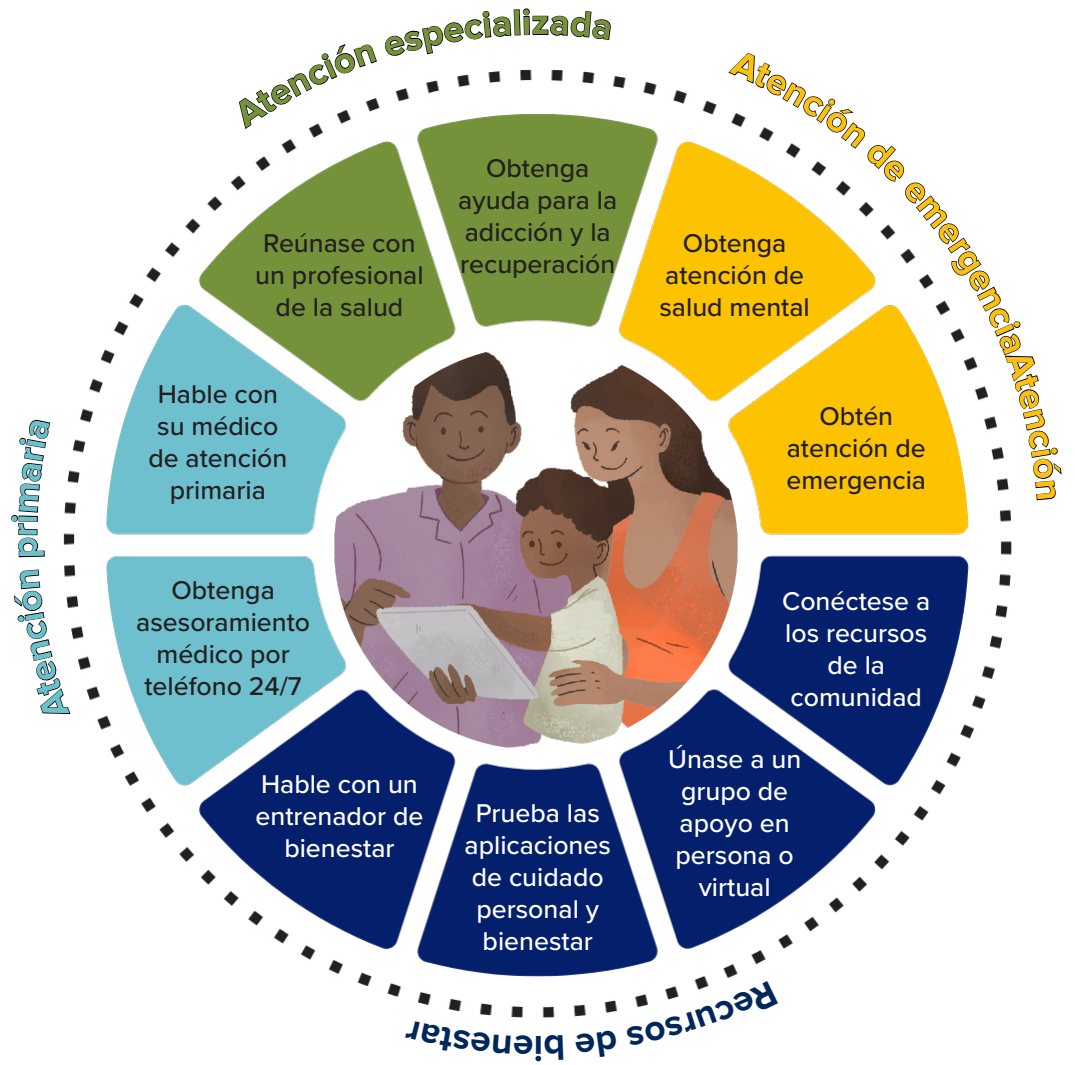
Atención especializada

Atención de emergenciaAtención

Atención primaria

Recursos de bienestar

Reúnase con un profesional de la salud

Obtenga ayuda para la adicción y la recuperación

Obtenga atención de salud mental

Obtén atención de emergencia

Conéctese a los recursos de la comunidad

Únase a un grupo de apoyo en persona o virtual

Prueba las aplicaciones de cuidado personal y bienestar

Hable con un entrenador de bienestar

Obtenga asesoramiento médico por teléfono 24/7

Hable con su médico de atención primaria